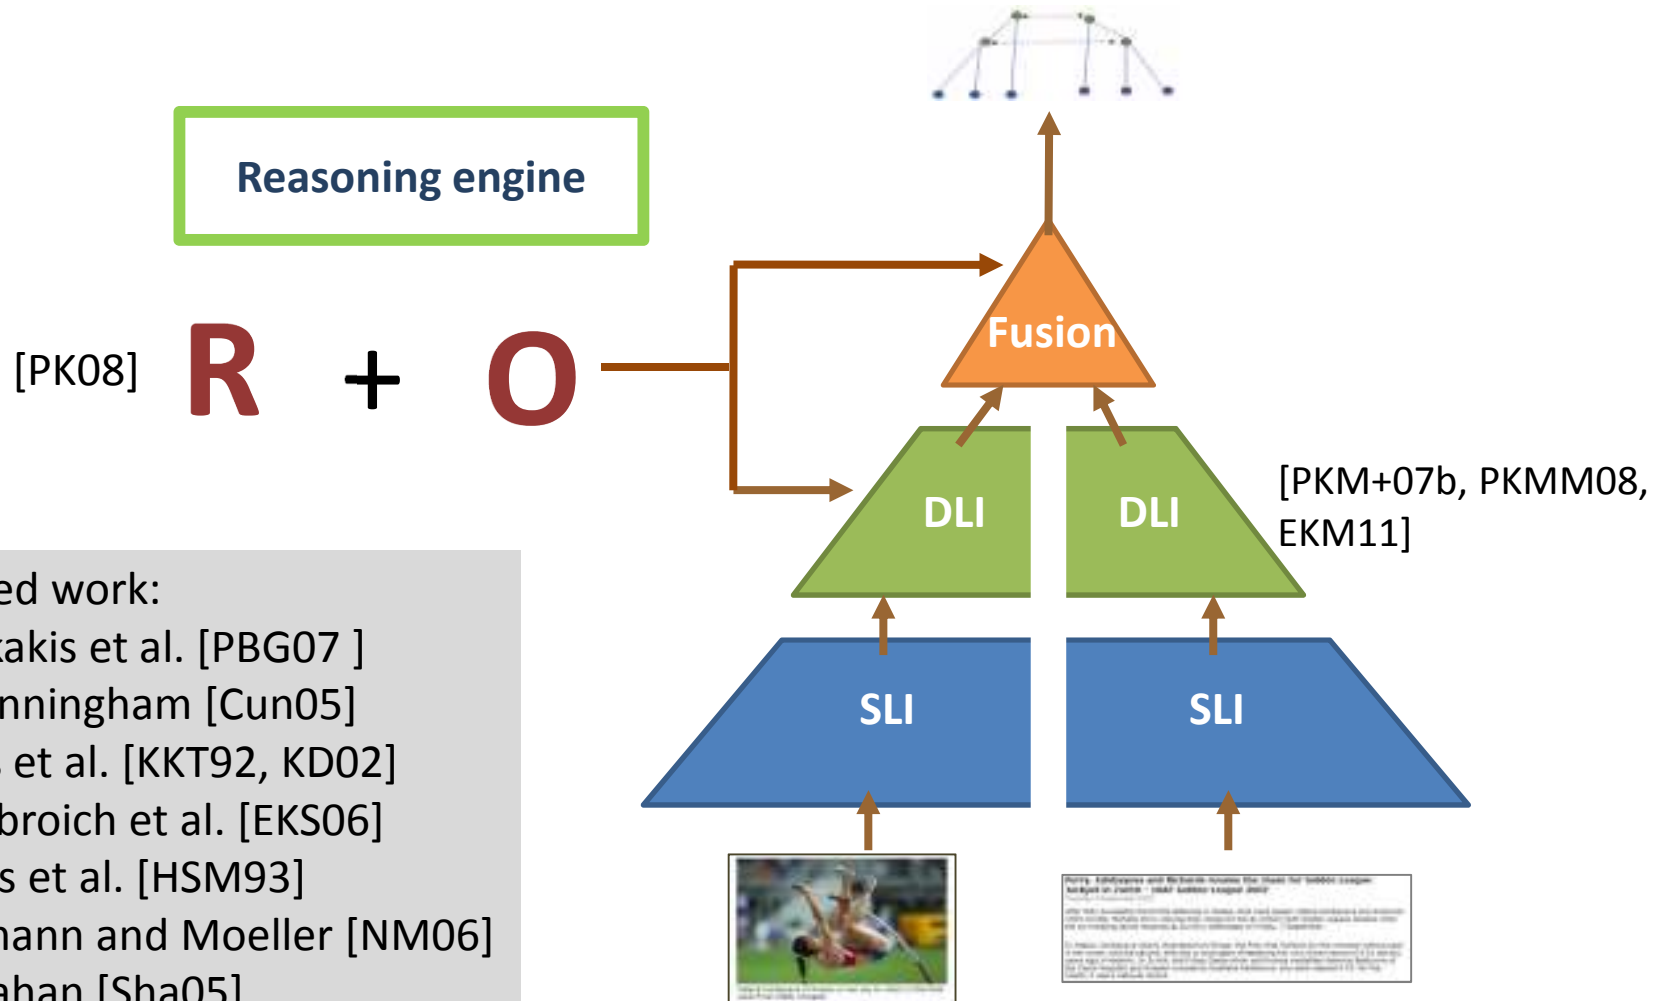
Reasoning engine

[PK08] R + O

Fusion

DLI

DLI

[PKM+07b, PKMM08, EKM11]

SLI

SLI

ed work:
akis et al. [PBG07 ]
nningham [Cun05]
et al. [KKT92, KD02]
broich et al. [EKS06]
s et al. [HSM93]
nann and Moeller [NM06]
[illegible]ahan [Sha05]